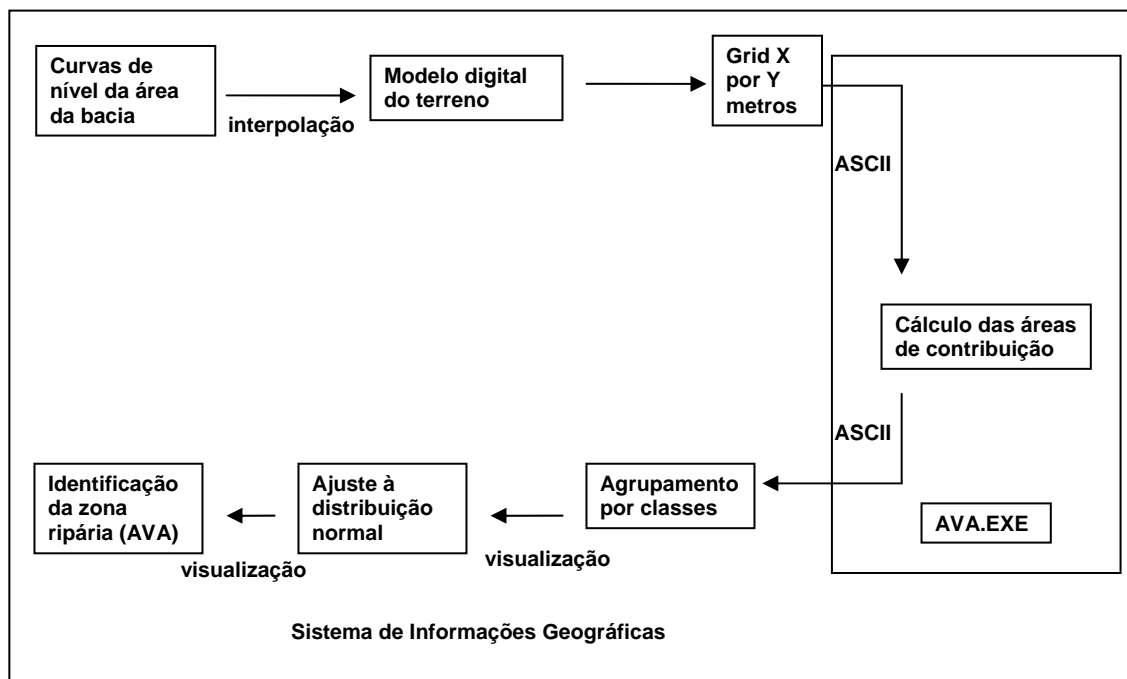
Curvas de nível da área da bacia

interpolação

Modelo digital do terreno

Grid X por Y metros

ASCII

Cálculo das áreas de contribuição

ASCII

Agrupamento por classes

AVA.EXE

Ajuste à distribuição normal

visualização

Identificação da zona ripária (AVA)

visualização

Sistema de Informações Geográficas